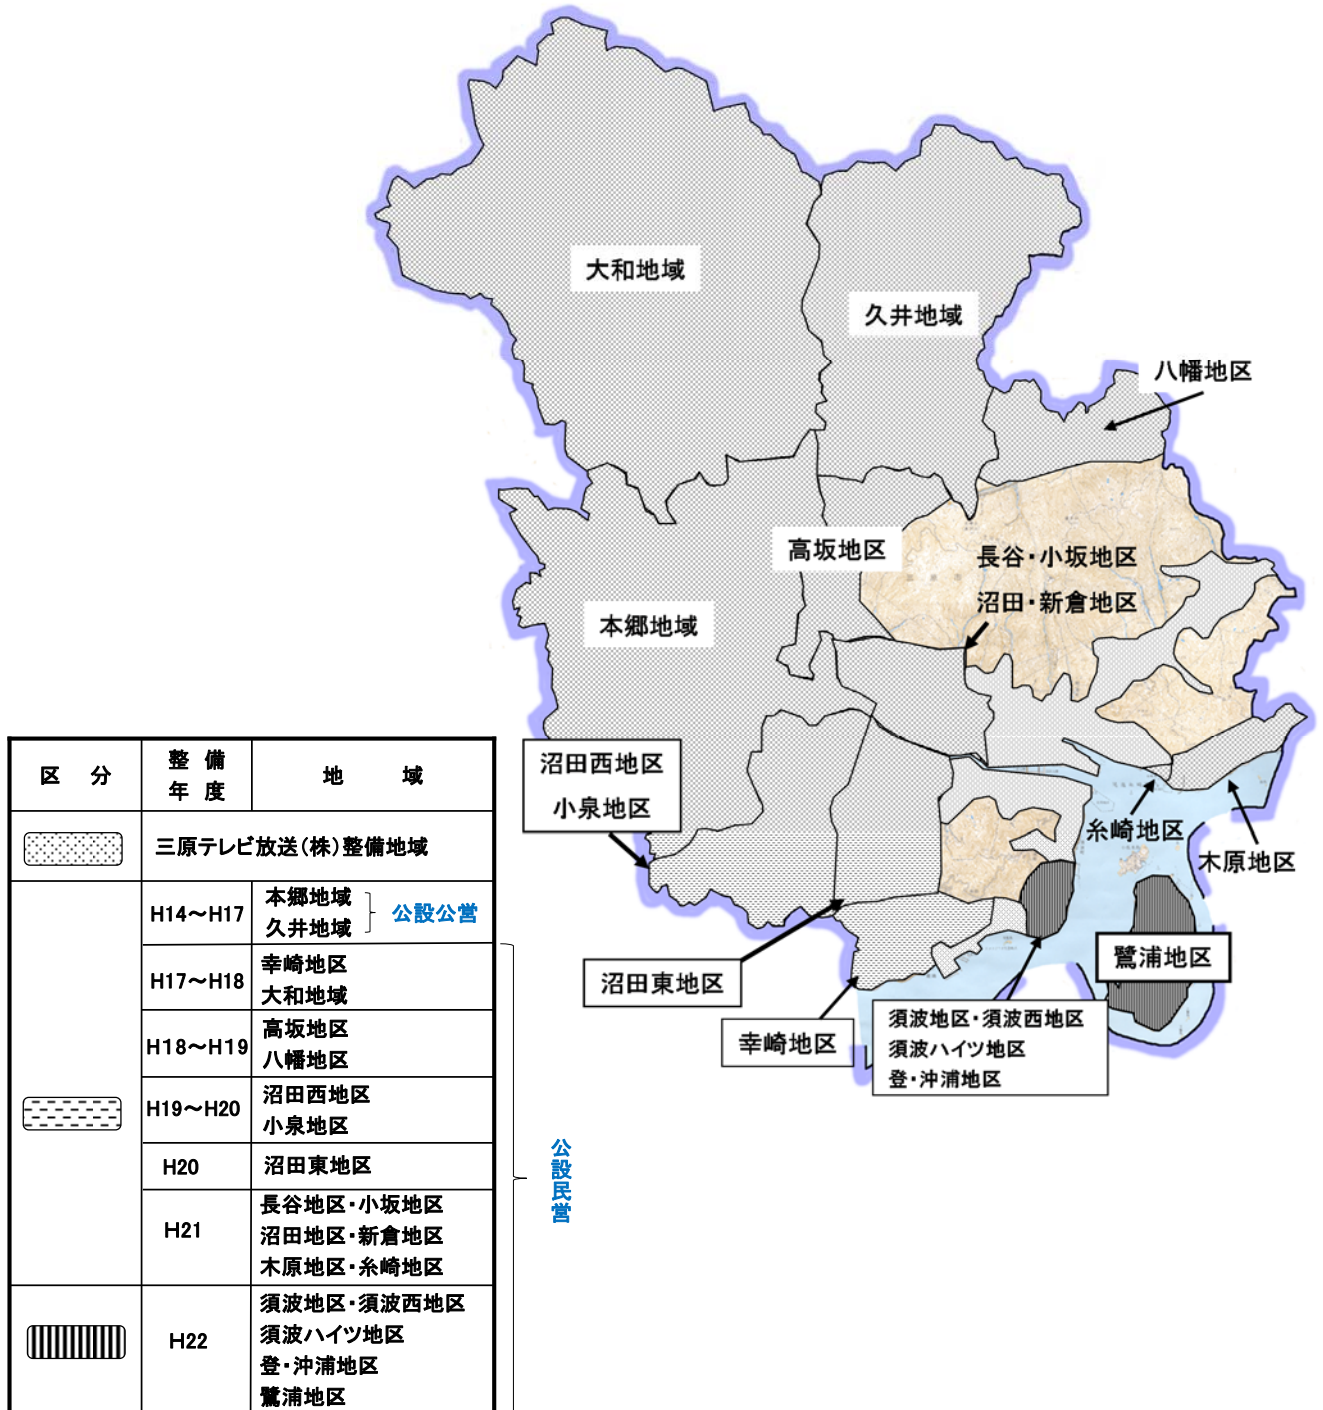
大和地域

久井地域

八幡地区

高坂地区

長谷・小坂地区

沼田・新倉地区

本郷地域

沼田西地区
小泉地区

糸崎地区

木原地区

鷺浦地区

沼田東地区

幸崎地区

須波地区・須波西地区
須波ハイツ地区
登・沖浦地区

| 区　分 | 整 備 年 度 | 地　　域 |
|---|---|---|
| | 三原テレビ放送(株)整備地域 | |
| | H14～H17 | 本郷地域 久井地域 |
| | H17～H18 | 幸崎地区 大和地域 |
| | H18～H19 | 高坂地区 八幡地区 |
| | H19～H20 | 沼田西地区 小泉地区 |
| | H20 | 沼田東地区 |
| | H21 | 長谷地区・小坂地区 沼田地区・新倉地区 木原地区・糸崎地区 |
| | H22 | 須波地区・須波西地区 須波ハイツ地区 登・沖浦地区 鷺浦地区 |

公設公営

公設民営